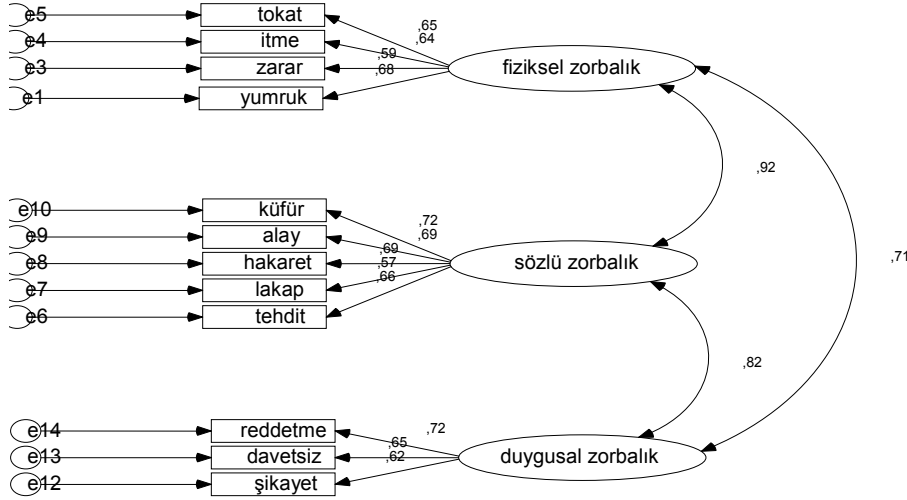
e5
tokat
e4
itme
e3
zarar
e1
yumruk
,65
,64
,59
,68
fiziksel zorbalık
,92
e10
küfür
e9
alay
e8
hakaret
e7
lakap
e6
tehdit
,72
,69
,69
,57
,66
sözlü zorbalık
,71
,82
e14
reddetme
e13
davetsiz
e12
şikayet
,72
,65
,62
duygusal zorbalık